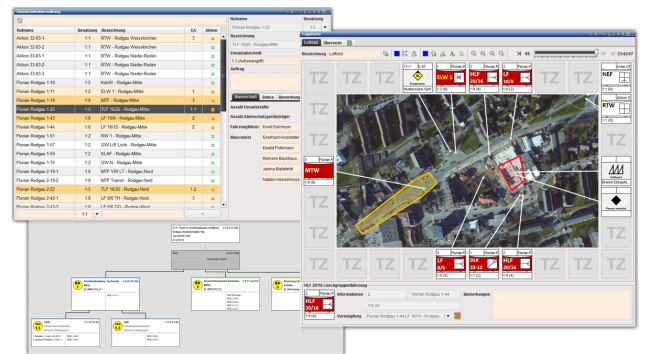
Einsatzmittelverwaltung

| Rufname | Besetzung | Bezeichnung | EA | Aktive |
|---|---|---|---|---|
| Akkon 32-83-1 | 1:1 | RTW - Rodgau Wiesslorchen | 3 | |
| Akkon 32-83-2 | 1:1 | RTW - Rodgau Wiesslorchen | | |
| Akkon 33-83-1 | 1:1 | RTW - Rodgau Nieder-Roden | | |
| Akkon 33-83-2 | 1:1 | RTW - Rodgau Nieder-Roden | | |
| Akkon 33-83-3 | 1:1 | RTW - Rodgau Nieder-Roden | | |
| Florian Rodgau 1-10 | 1:2 | KdoW - Rodgau-Mitte | | |
| Florian Rodgau 1-11 | 1:2 | ELW 1 - Rodgau-Mitte | 1 | |
| Florian Rodgau 1-19 | 1:8 | MTF - Rodgau-Mitte | 3 | |
| Florian Rodgau 1-23 | 1:8 | TLF 16/25 - Rodgau-Mitte | 1 | |
| Florian Rodgau 1-43 | 1:8 | LF 10/6 - Rodgau-Mitte | 2 | |
| Florian Rodgau 1-44 | 1:8 | LF 16/12 - Rodgau-Mitte | 2 | |
| Florian Rodgau 1-51 | 1:2 | RW 1 - Rodgau-Mitte | | |
| Florian Rodgau 1-57 | 1:2 | GW-L2 Licht - Rodgau-Mitte | | |
| Florian Rodgau 1-59 | 1:2 | KLAF - Rodgau-Mitte | | |
| Florian Rodgau 1-61 | 1:2 | GW-N - Rodgau-Mitte | | |
| Florian Rodgau 2-19-1 | 1:8 | MTF VW LT - Rodgau-Nord | | |
| Florian Rodgau 2-19-2 | 1:8 | MTF Transit - Rodgau-Nord | | |
| Florian Rodgau 2-22 | 1:5 | TLF 16/25 - Rodgau-Nord | 1.2 | |
| Florian Rodgau 2-42-1 | 1:8 | LF 8/6 TH - Rodgau-Nord | 3 | |

1/1

Rufname
Florian Rodgau 1-22
Besetzung
1:5
Bezeichnung
TLF 16/25 - Rodgau-Mitte
Einsatzabschnitt
1.1 (Außenangriff)
Auftrag

Mannschaft | Status | Bemerkung
Anzahl Einsatzkräfte
Anzahl Atemschutzgeräteträger
Fahrzeugführer Ernst Dammeyer
Maschinist Eberhard Holzwarth
Ewald Pohlmann
Ramona Bachhaus
Janina Beidlehm
Natalie Heinzelmeyer

Lagekarte
Lattice | Übersicht
Bezeichnung Lattice
23:42:07

TZ
ELW 1
HLF 20/16
LF 20/16
MTW
LF 8/6
HLF 20-12
DLK 23/12
HLF 20/16
NEF
RTW
Einsatzleiter
Kommandowagen
Personen vermisst

HLF 20/16 Löschgruppenfahrzeug
Informationen
Florian Rodgau 1-44
Bemerkungen
Verknüpfung Florian Rodgau 1-44 LF 16/12 - Rodgau...